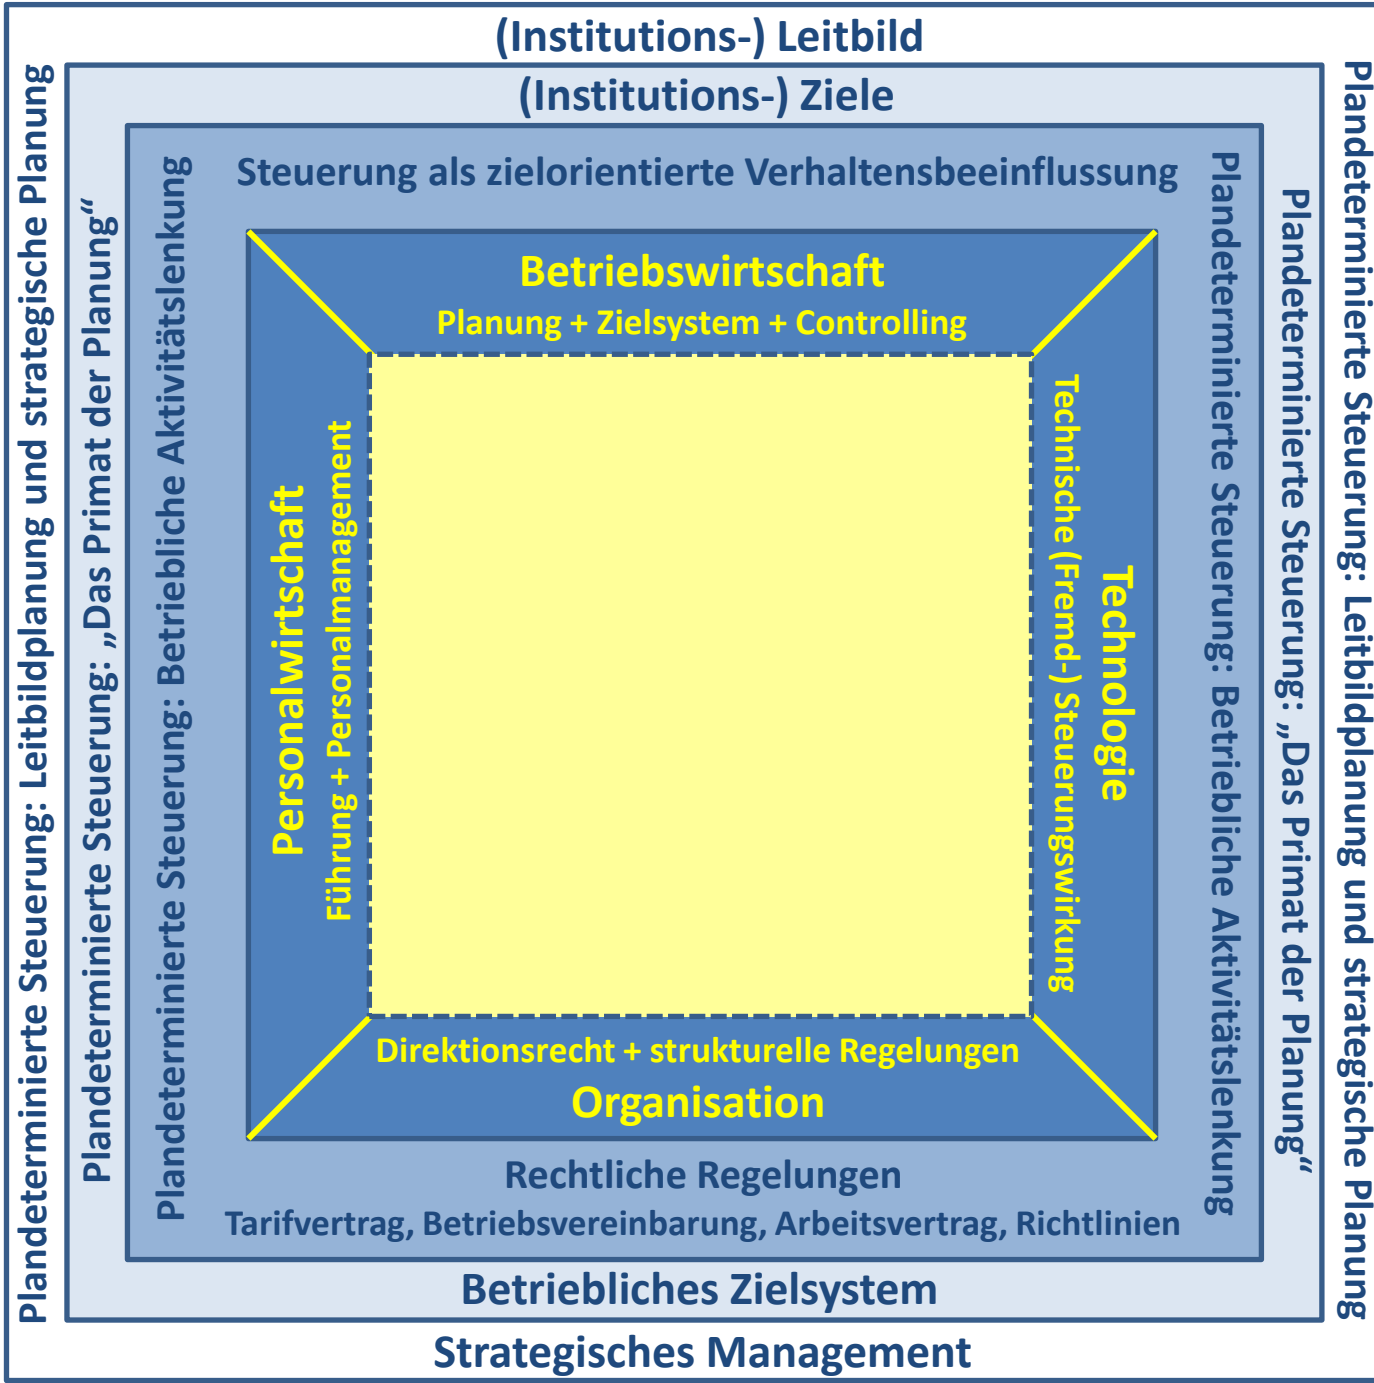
(Institutions-) Leitbild

(Institutions-) Ziele

Steuerung als zielorientierte Verhaltensbeeinflussung

Plandeterminierte Steuerung: Leitbildplanung und strategische Planung

Plandeterminierte Steuerung: „Das Primat der Planung“

Plandeterminierte Steuerung: Betriebliche Aktivitätslenkung

Betriebswirtschaft
Planung + Zielsystem + Controlling

Personalwirtschaft
Führung + Personalmanagement

Technologie
Technische (Fremd-) Steuerungswirkung

Direktionsrecht + strukturelle Regelungen
Organisation

Plandeterminierte Steuerung: Betriebliche Aktivitätslenkung

Plandeterminierte Steuerung: „Das Primat der Planung“

Plandeterminierte Steuerung: Leitbildplanung und strategische Planung

Rechtliche Regelungen
Tarifvertrag, Betriebsvereinbarung, Arbeitsvertrag, Richtlinien

Betriebliches Zielsystem

Strategisches Management